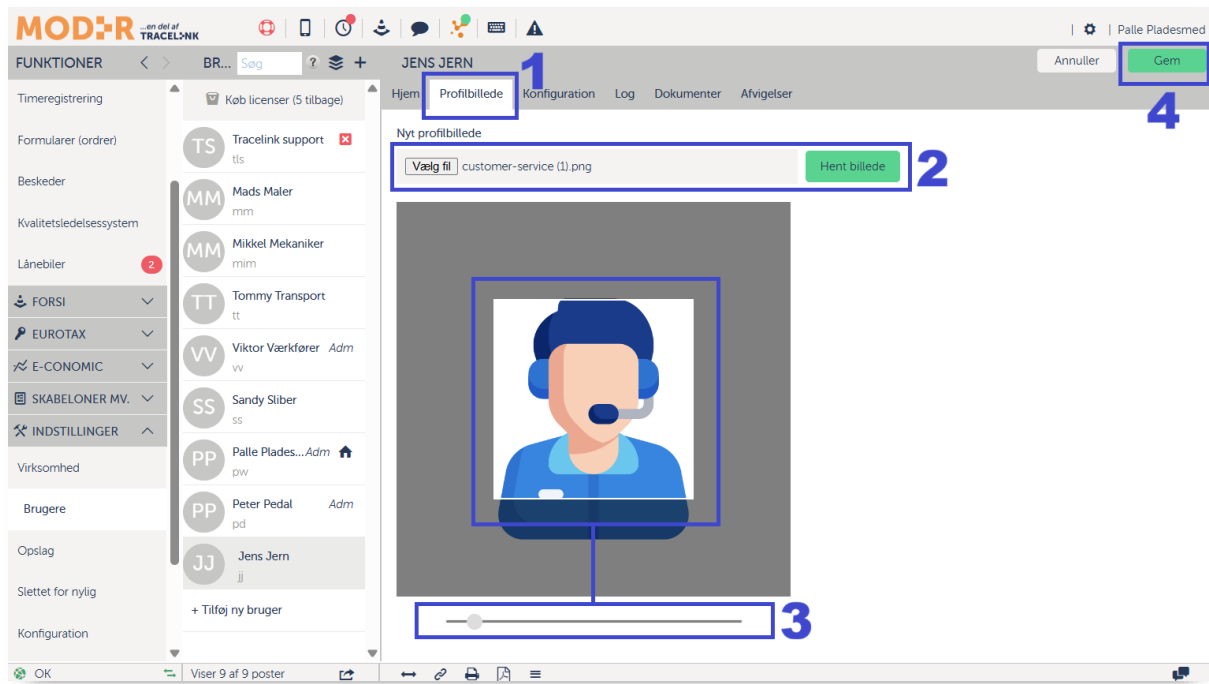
MODER ...en del af TRACELINK

| Palle Pladesmed

FUNKTIONER
Timeregistrering
Formularer (ordrer)
Beskeder
Kvalitetsledelsessystem
Lånebiler 2
FORSI
EUROTAX
E-CONOMIC
SKABELONER MV.
INDSTILLINGER
Virksomhed
Brugere
Opslag
Slettet for nylig
Konfiguration

BR... Søg ? +
Køb licenser (5 tilbage)
TS Tracelink support
tls
MM Mads Maler
mm
MM Mikkel Mekaniker
mim
TT Tommy Transport
tt
VV Viktor Værkfører Adm
vv
SS Sandy Sliber
ss
PP Palle Plades... Adm
pw
PP Peter Pedal Adm
pd
JJ Jens Jern
jj
+ Tilføj ny bruger

JENS JERN
Annuller
Gem
1
Hjem Profilbillede Konfiguration Log Dokumenter Afvigelser
4
Nyt profilbillede
Vælg fil customer-service (1).png
Hent billede
2
3

OK
Viser 9 af 9 poster